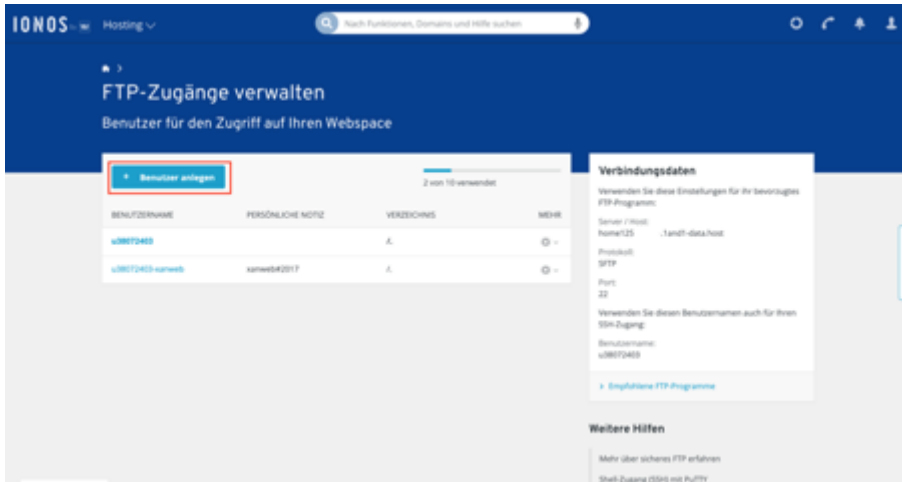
IONOS Hosting

Nach Funktionen, Domains und Hilfe suchen

FTP-Zugänge verwalten

Benutzer für den Zugriff auf Ihren Webspace

+ Benutzer anlegen

2 von 10 verwendet

| BENUTZERNAME | PERSÖNLICHE NOTIZ | VERZEICHNIS | MEHR |
|---|---|---|---|
| u38072403 | | /. | |
| u38072403-xanweb | xanweb#2017 | /. | |

Verbindungsdaten

Verwenden Sie diese Einstellungen für Ihr bevorzugtes FTP-Programm:

Server / Host:
home125 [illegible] .1and1-data.host

Protokoll:
SFTP

Port:
22

Verwenden Sie diesen Benutzernamen auch für Ihren SSH-Zugang:

Benutzername:
u38072403

Empfohlene FTP-Programme

Weitere Hilfen

Mehr über sicheres FTP erfahren

Shell-Zugang (SSH) mit PuTTY